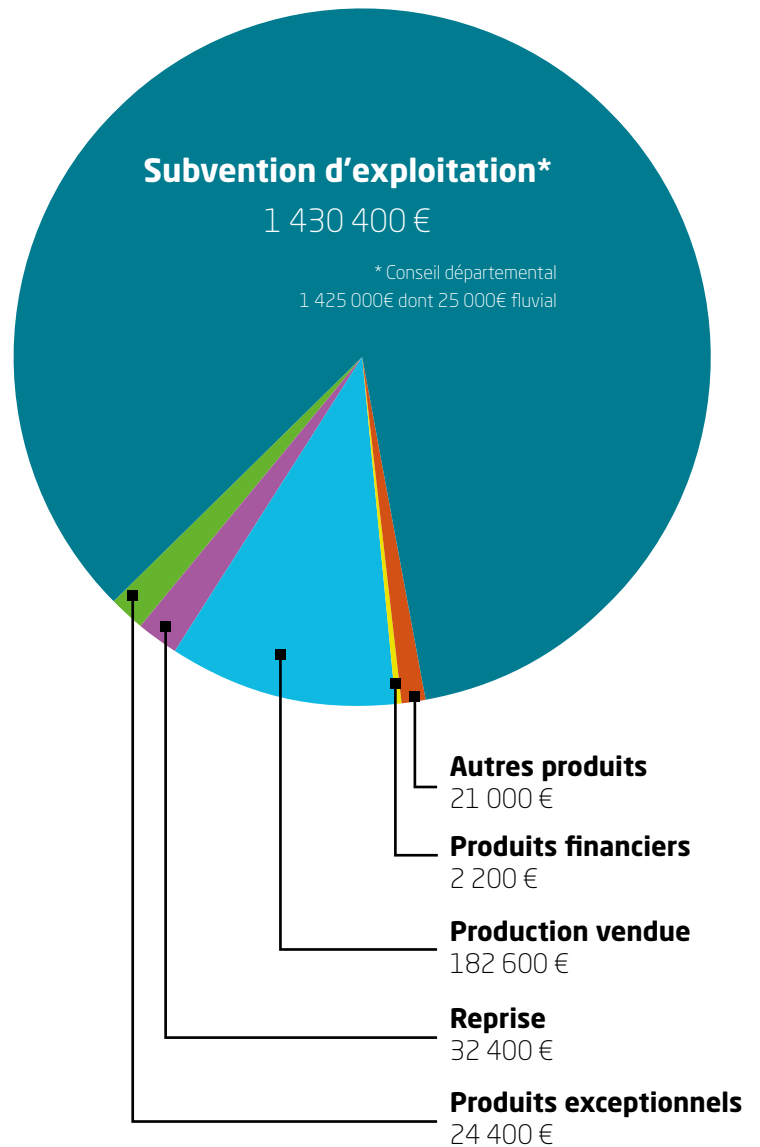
Subvention d’exploitation*
1 430 400 €
* Conseil départemental
1 425 000€ dont 25 000€ fluvial

Autres produits
21 000 €

Produits financiers
2 200 €

Production vendue
182 600 €

Reprise
32 400 €

Produits exceptionnels
24 400 €